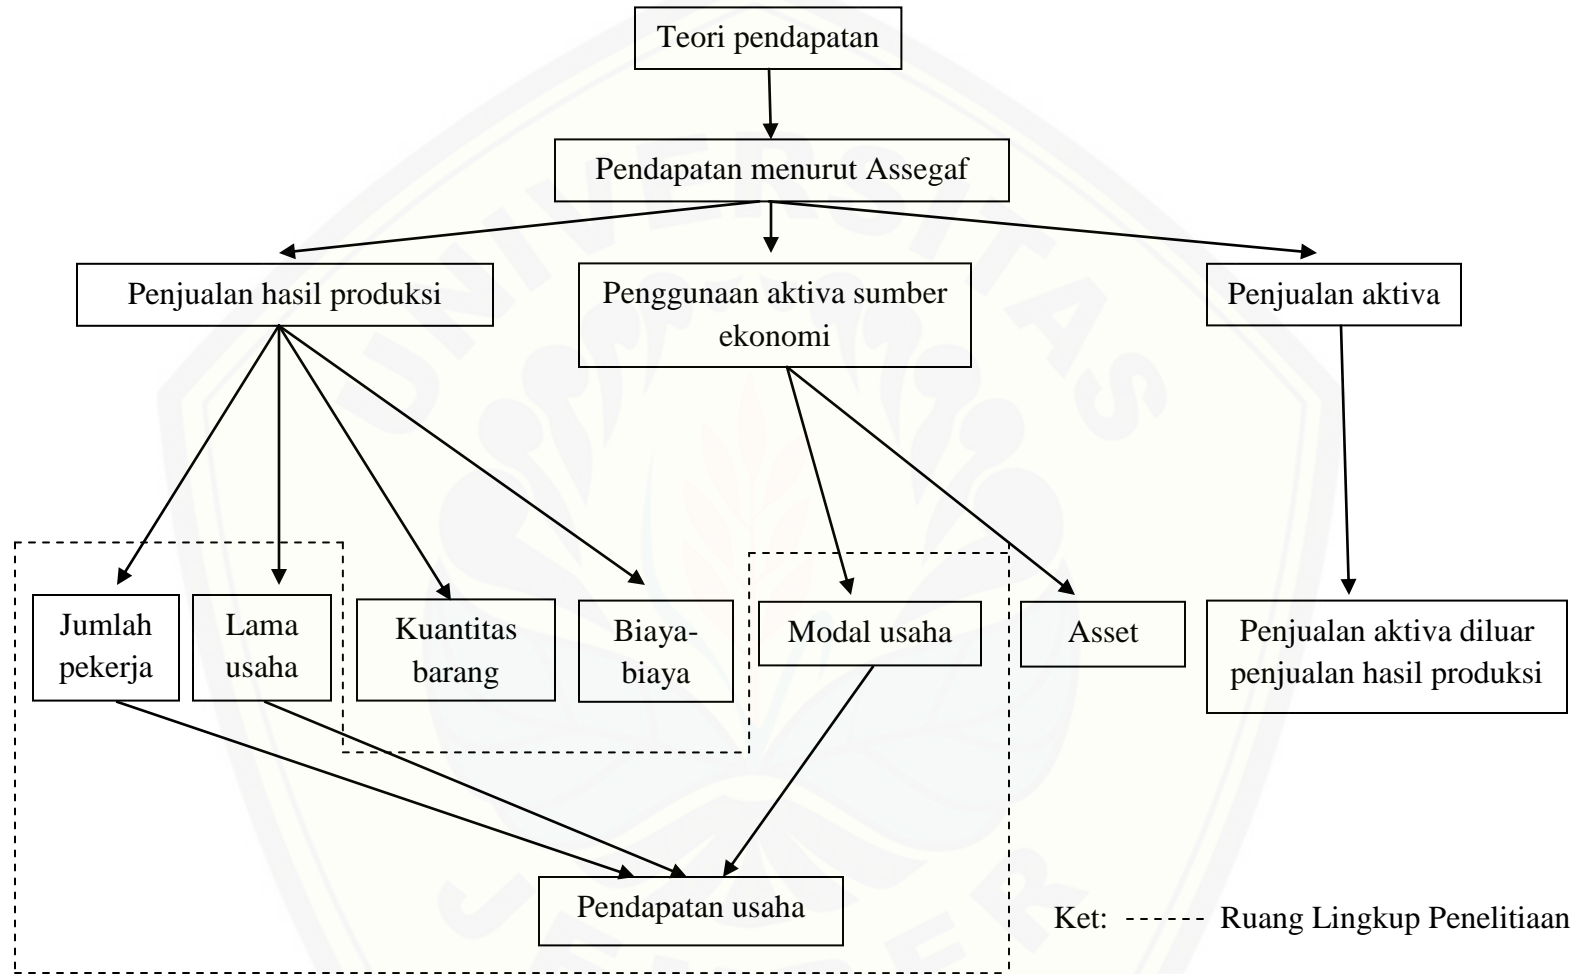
Teori pendapatan

Pendapatan menurut Assegaf

Penjualan hasil produksi

Penggunaan aktiva sumber ekonomi

Penjualan aktiva

Jumlah pekerja

Lama usaha

Kuantitas barang

Biaya-biaya

Modal usaha

Asset

Penjualan aktiva diluar penjualan hasil produksi

Pendapatan usaha

Ket: ------ Ruang Lingkup Penelitiaan